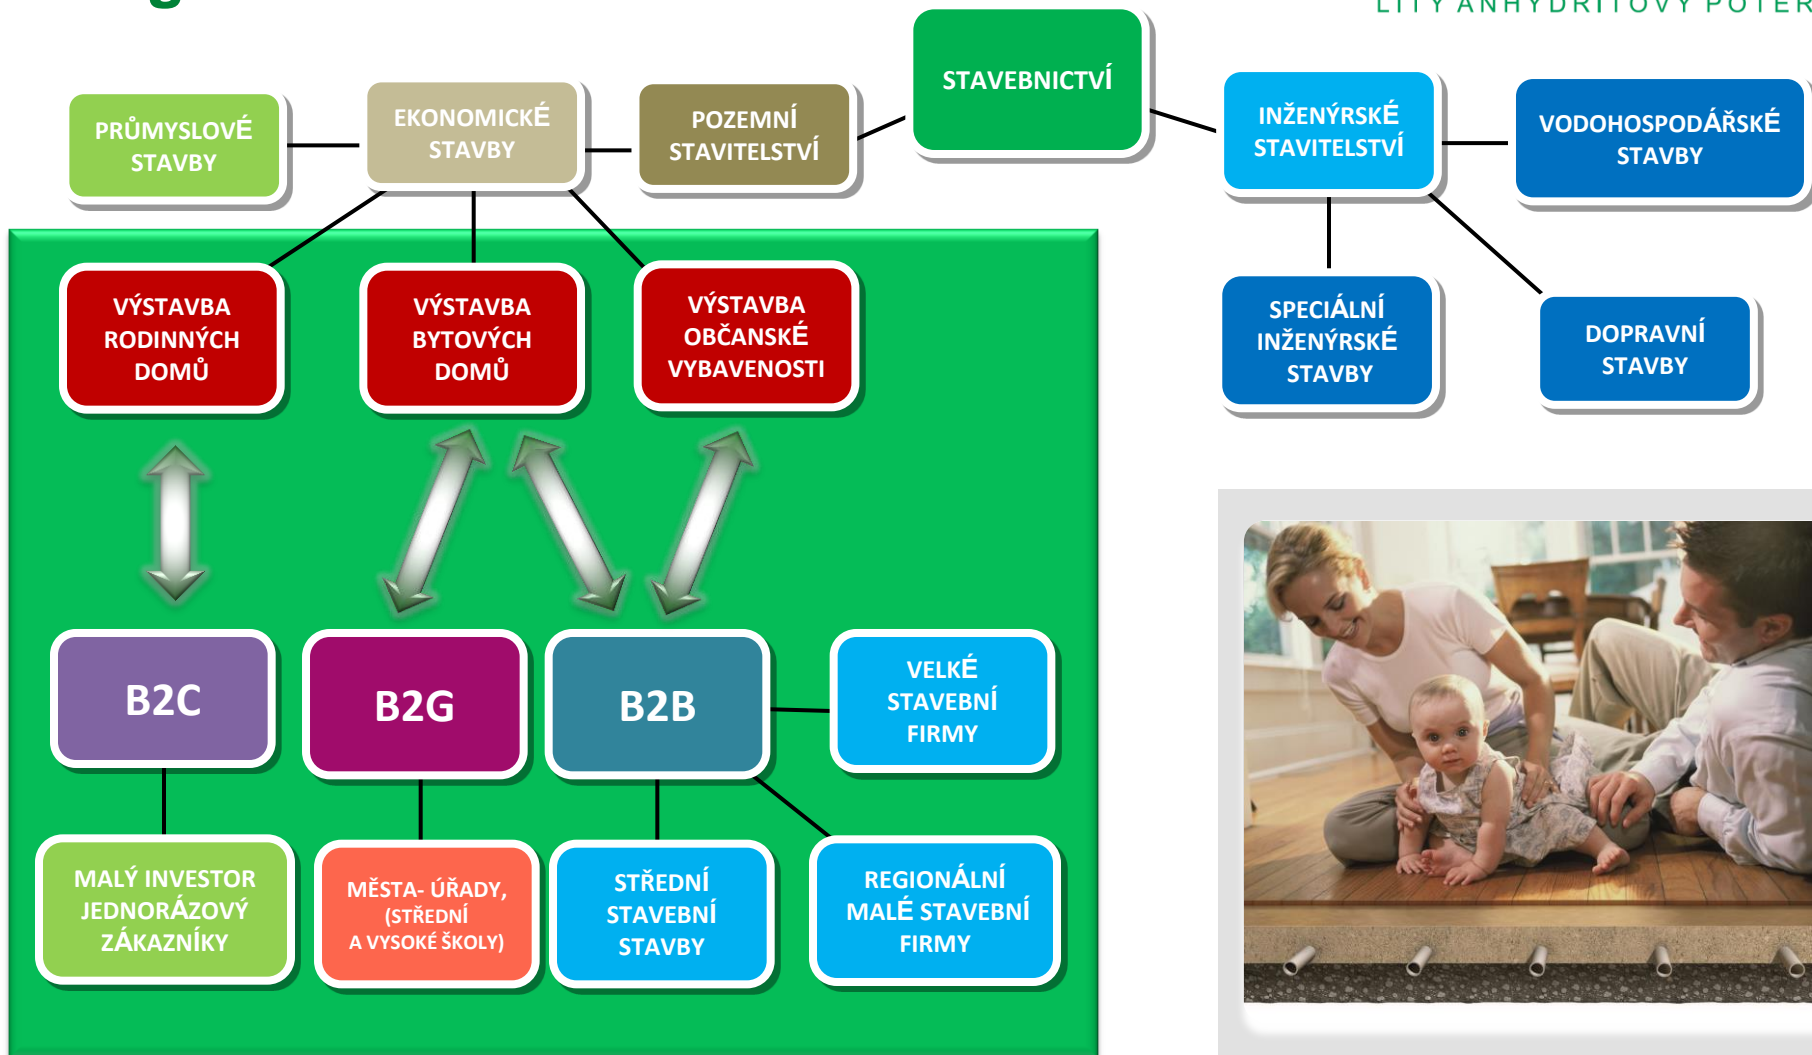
LITÝ ANHYDRITOVÝ POTĚR

STAVEBNICTVÍ

PRŮMYSLOVÉ STAVBY

EKONOMICKÉ STAVBY

POZEMNÍ STAVITELSTVÍ

INŽENÝRSKÉ STAVITELSTVÍ

VODOHOSPODÁŘSKÉ STAVBY

SPECIÁLNÍ INŽENÝRSKÉ STAVBY

DOPRAVNÍ STAVBY

VÝSTAVBA RODINNÝCH DOMŮ

VÝSTAVBA BYTOVÝCH DOMŮ

VÝSTAVBA OBČANSKÉ VYBAVENOSTI

B2C

B2G

B2B

VELKÉ STAVEBNÍ FIRMY

MALÝ INVESTOR JEDNORÁZOVÝ ZÁKAZNÍKY

MĚSTA- ÚŘADY, (STŘEDNÍ A VYSOKÉ ŠKOLY)

STŘEDNÍ STAVEBNÍ STAVBY

REGIONÁLNÍ MALÉ STAVEBNÍ FIRMY